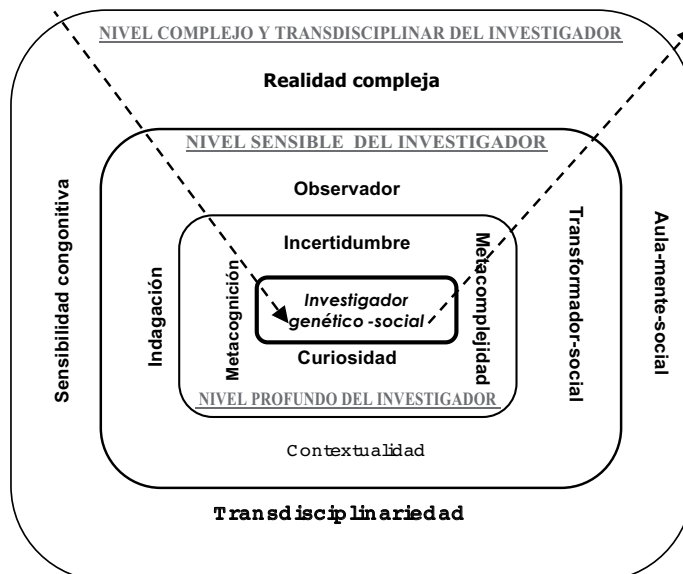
NIVEL COMPLEJO Y TRANSDISCIPLINAR DEL INVESTIGADOR

Realidad compleja

NIVEL SENSIBLE DEL INVESTIGADOR

Observador

Incertidumbre

Sensibilidad congonitiva

Indagación

Metacognición

Investigador genético -social

Metacomplejidad

Transformador-social

Aula-mente-social

Curiosidad

NIVEL PROFUNDO DEL INVESTIGADOR

Contextualidad

Transdisciplinariedad